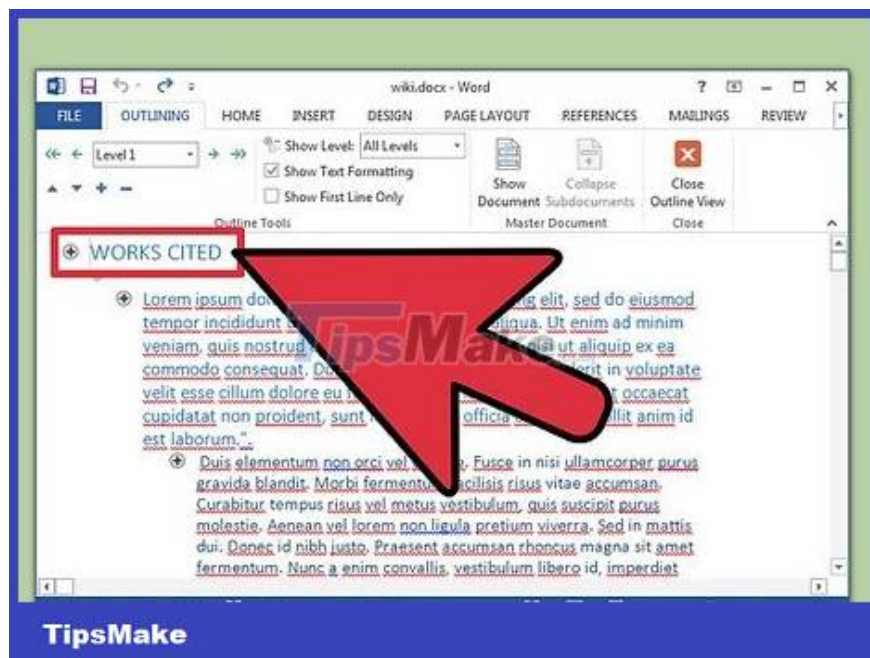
wiki.docx - Word

? – □ ×

FILE OUTLINING HOME INSERT DESIGN PAGE LAYOUT REFERENCES MAILINGS REVIEW

Level 1

Show Level: All Levels

Show Text Formatting

Show First Line Only

Outline Tools

Show Document

Collapse Subdocuments

Master Document

Close Outline View

Close

WORKS CITED

Lorem ipsum do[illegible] elit, sed do eiusmod tempor incididunt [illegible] aliqua. Ut enim ad minim veniam, quis nostrud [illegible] nisi ut aliquip ex ea commodo consequat. D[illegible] in voluptate velit esse cillum dolore eu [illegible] occaecat cupidatat non proident, sunt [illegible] officia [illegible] anim id est laborum.".

Duis elementum non orci vel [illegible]. Fusce in nisi ullamcorper purus gravida blandit. Morbi fermentu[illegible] facilisis risus vitae accumsan. Curabitur tempus risus vel metus vestibulum, quis suscipit purus molestie. Aenean vel lorem non ligula pretium viverra. Sed in mattis dui. Donec id nibh justo. Praesent accumsan rhoncus magna sit amet fermentum. Nunc a enim convallis, vestibulum libero id, imperdiet

TipsMake

TipsMake